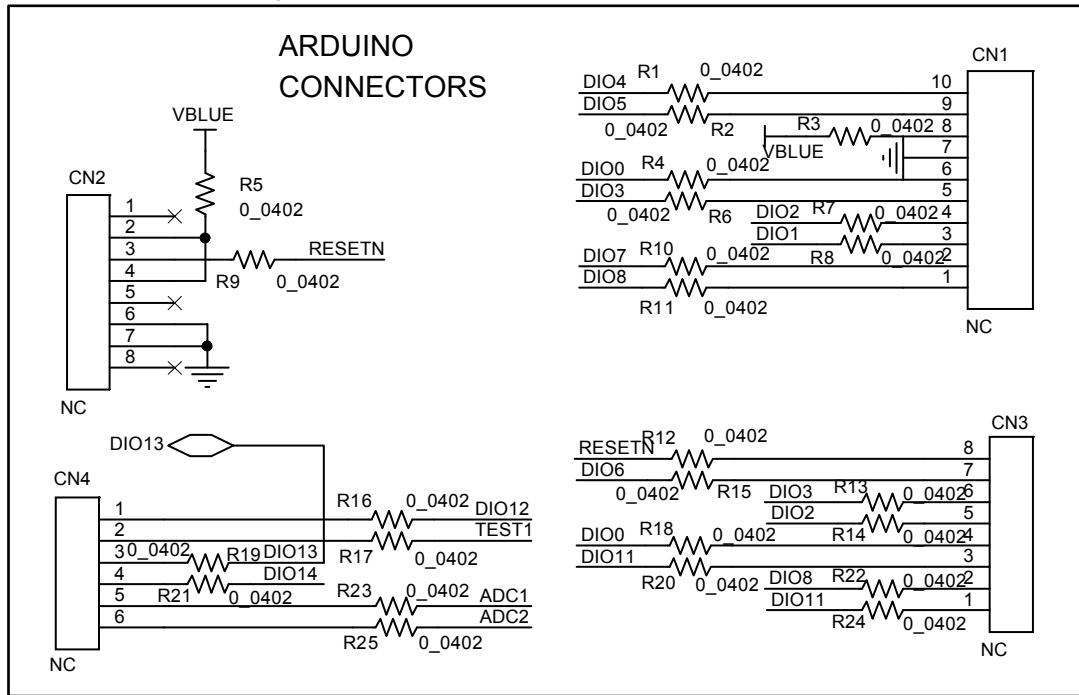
ARDUINO
CONNECTORS

VBLUE
CN2
R5
0_0402
1
2
3
4
5
6
7
8
RESETN
R9 0_0402
NC

DIO4 R1 0_0402
DIO5
0_0402 R2
R3 0_0402
VBLUE
DIO0 R4 0_0402
DIO3
0_0402 R6
DIO2 R7 0_0402
DIO1
DIO7 R10 0_0402
DIO8
R8 0_0402
R11 0_0402
CN1
10
9
8
7
6
5
4
3
2
1
NC

DIO13
CN4
1
2
3 0_0402
4
5
6
R19 DIO13
DIO14
R21 0_0402
R16 0_0402 DIO12
TEST1
R17 0_0402
R23 0_0402 ADC1
ADC2
R25 0_0402
NC

RESETN R12 0_0402
DIO6
0_0402 R15
DIO3 R13 0_0402
DIO2
DIO0 R18 0_0402
DIO11
R14 0_0402
R20 0_0402
DIO8 R22 0_0402
DIO11
R24 0_0402
CN3
8
7
6
5
4
3
2
1
NC